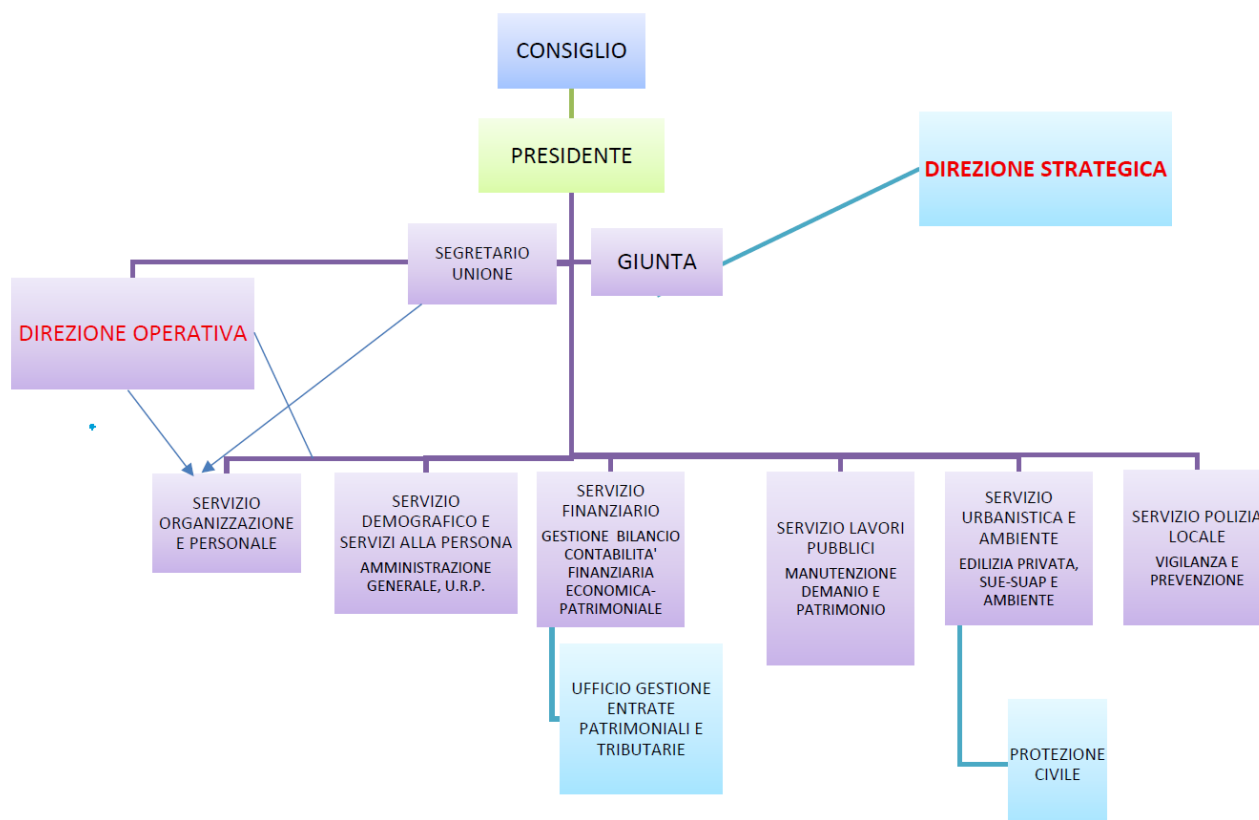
CONSIGLIO

PRESIDENTE

DIREZIONE STRATEGICA

SEGRETARIO UNIONE

GIUNTA

DIREZIONE OPERATIVA

SERVIZIO ORGANIZZAZIONE E PERSONALE

SERVIZIO DEMOGRAFICO E SERVIZI ALLA PERSONA
AMMINISTRAZIONE GENERALE, U.R.P.

SERVIZIO FINANZIARIO
GESTIONE BILANCIO CONTABILITA' FINANZIARIA ECONOMICA-PATRIMONIALE

SERVIZIO LAVORI PUBBLICI
MANUTENZIONE DEMANIO E PATRIMONIO

SERVIZIO URBANISTICA E AMBIENTE
EDILIZIA PRIVATA, SUE-SUAP E AMBIENTE

SERVIZIO POLIZIA LOCALE
VIGILANZA E PREVENZIONE

UFFICIO GESTIONE ENTRATE PATRIMONIALI E TRIBUTARIE

PROTEZIONE CIVILE